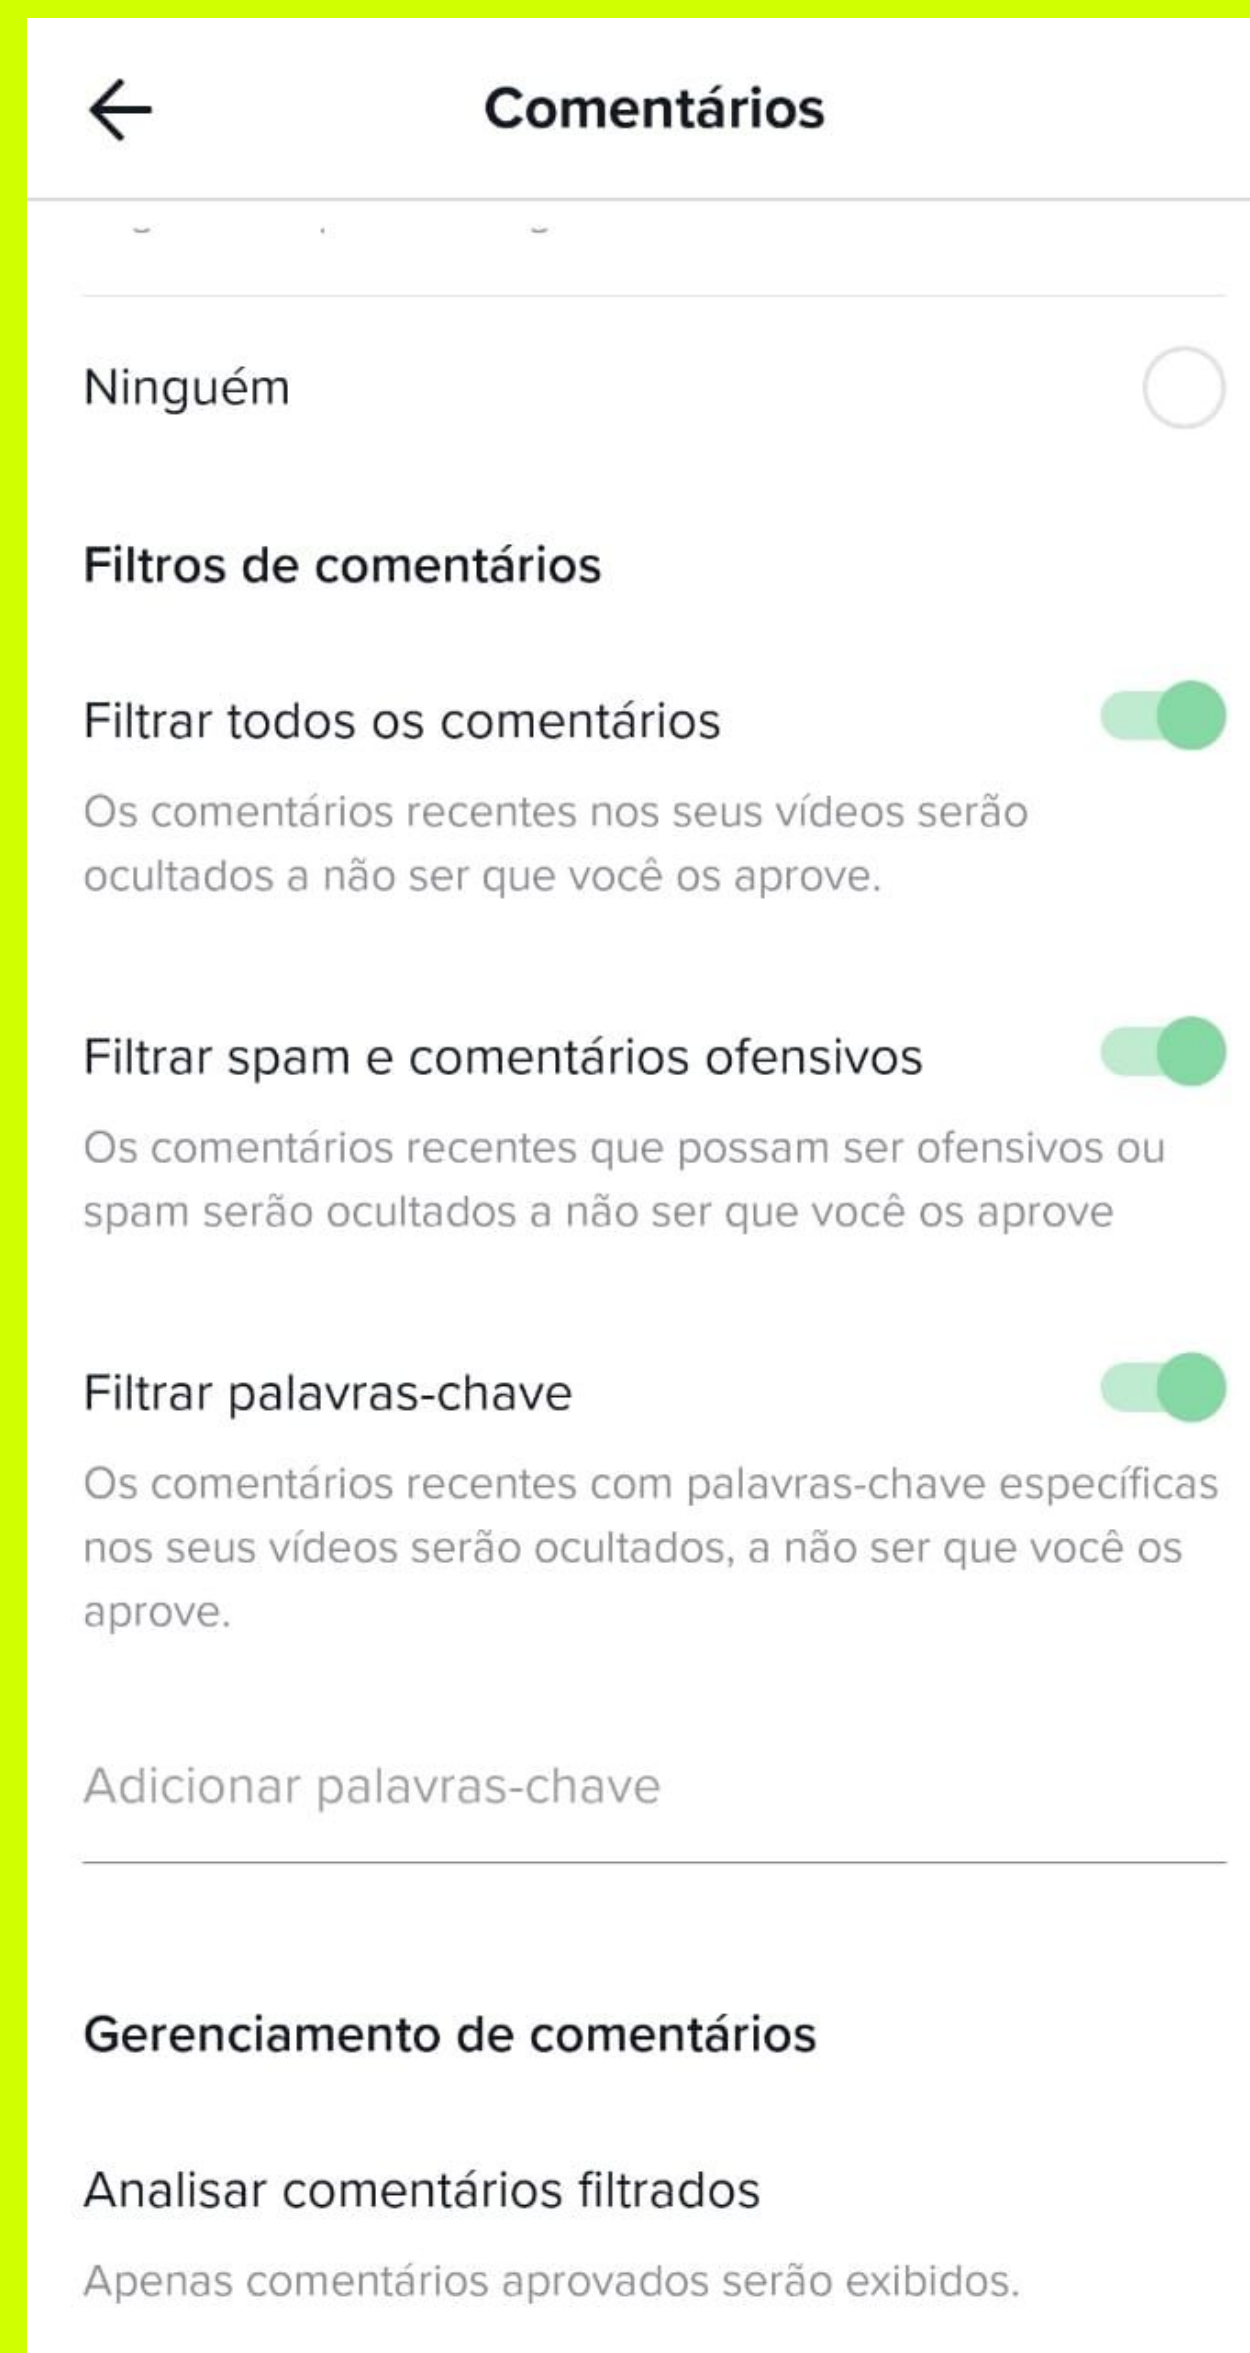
Comentários

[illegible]

Ninguém

Filtros de comentários

Filtrar todos os comentários

Os comentários recentes nos seus vídeos serão ocultados a não ser que você os aprove.

Filtrar spam e comentários ofensivos

Os comentários recentes que possam ser ofensivos ou spam serão ocultados a não ser que você os aprove

Filtrar palavras-chave

Os comentários recentes com palavras-chave específicas nos seus vídeos serão ocultados, a não ser que você os aprove.

Adicionar palavras-chave

Gerenciamento de comentários

Analisar comentários filtrados

Apenas comentários aprovados serão exibidos.